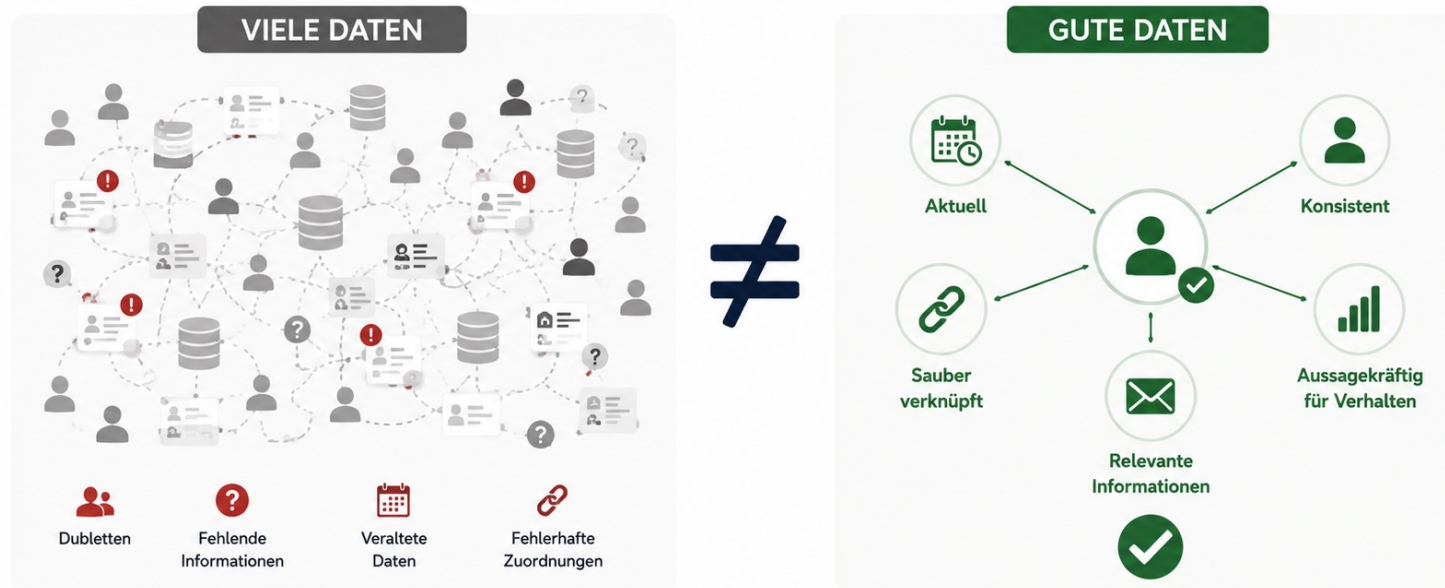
VIELE DATEN

Dubletten

Fehlende Informationen

Veraltete Daten

Fehlerhafte Zuordnungen

$\neq$

GUTE DATEN

Aktuell

Konsistent

Sauber verknüpft

Aussagekräftig für Verhalten

Relevante Informationen